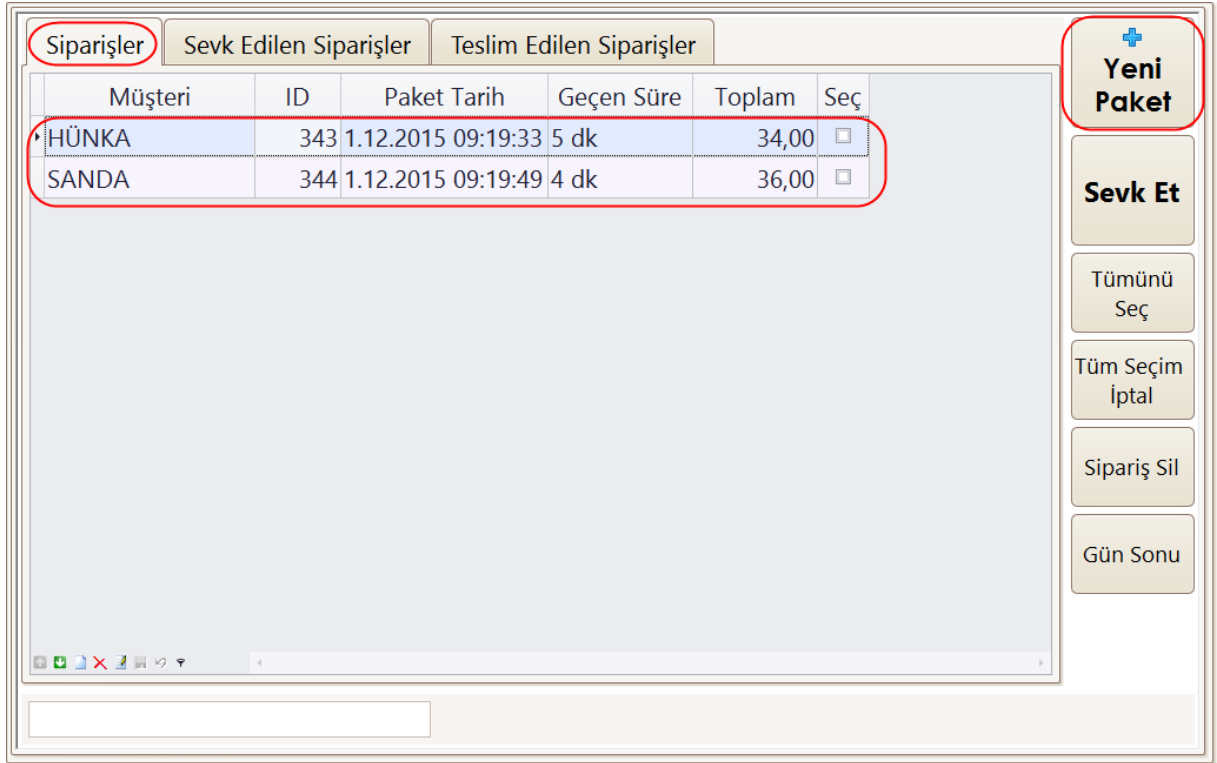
Siparişler | Sevk Edilen Siparişler | Teslim Edilen Siparişler

| Müşteri | ID | Paket Tarih | Geçen Süre | Toplam | Seç |
|---|---|---|---|---|---|
| HÜNKA | 343 | 1.12.2015 09:19:33 | 5 dk | 34,00 | ☐ |
| SANDA | 344 | 1.12.2015 09:19:49 | 4 dk | 36,00 | ☐ |

Yeni Paket

Sevk Et

Tümünü Seç

Tüm Seçim İptal

Sipariş Sil

Gün Sonu